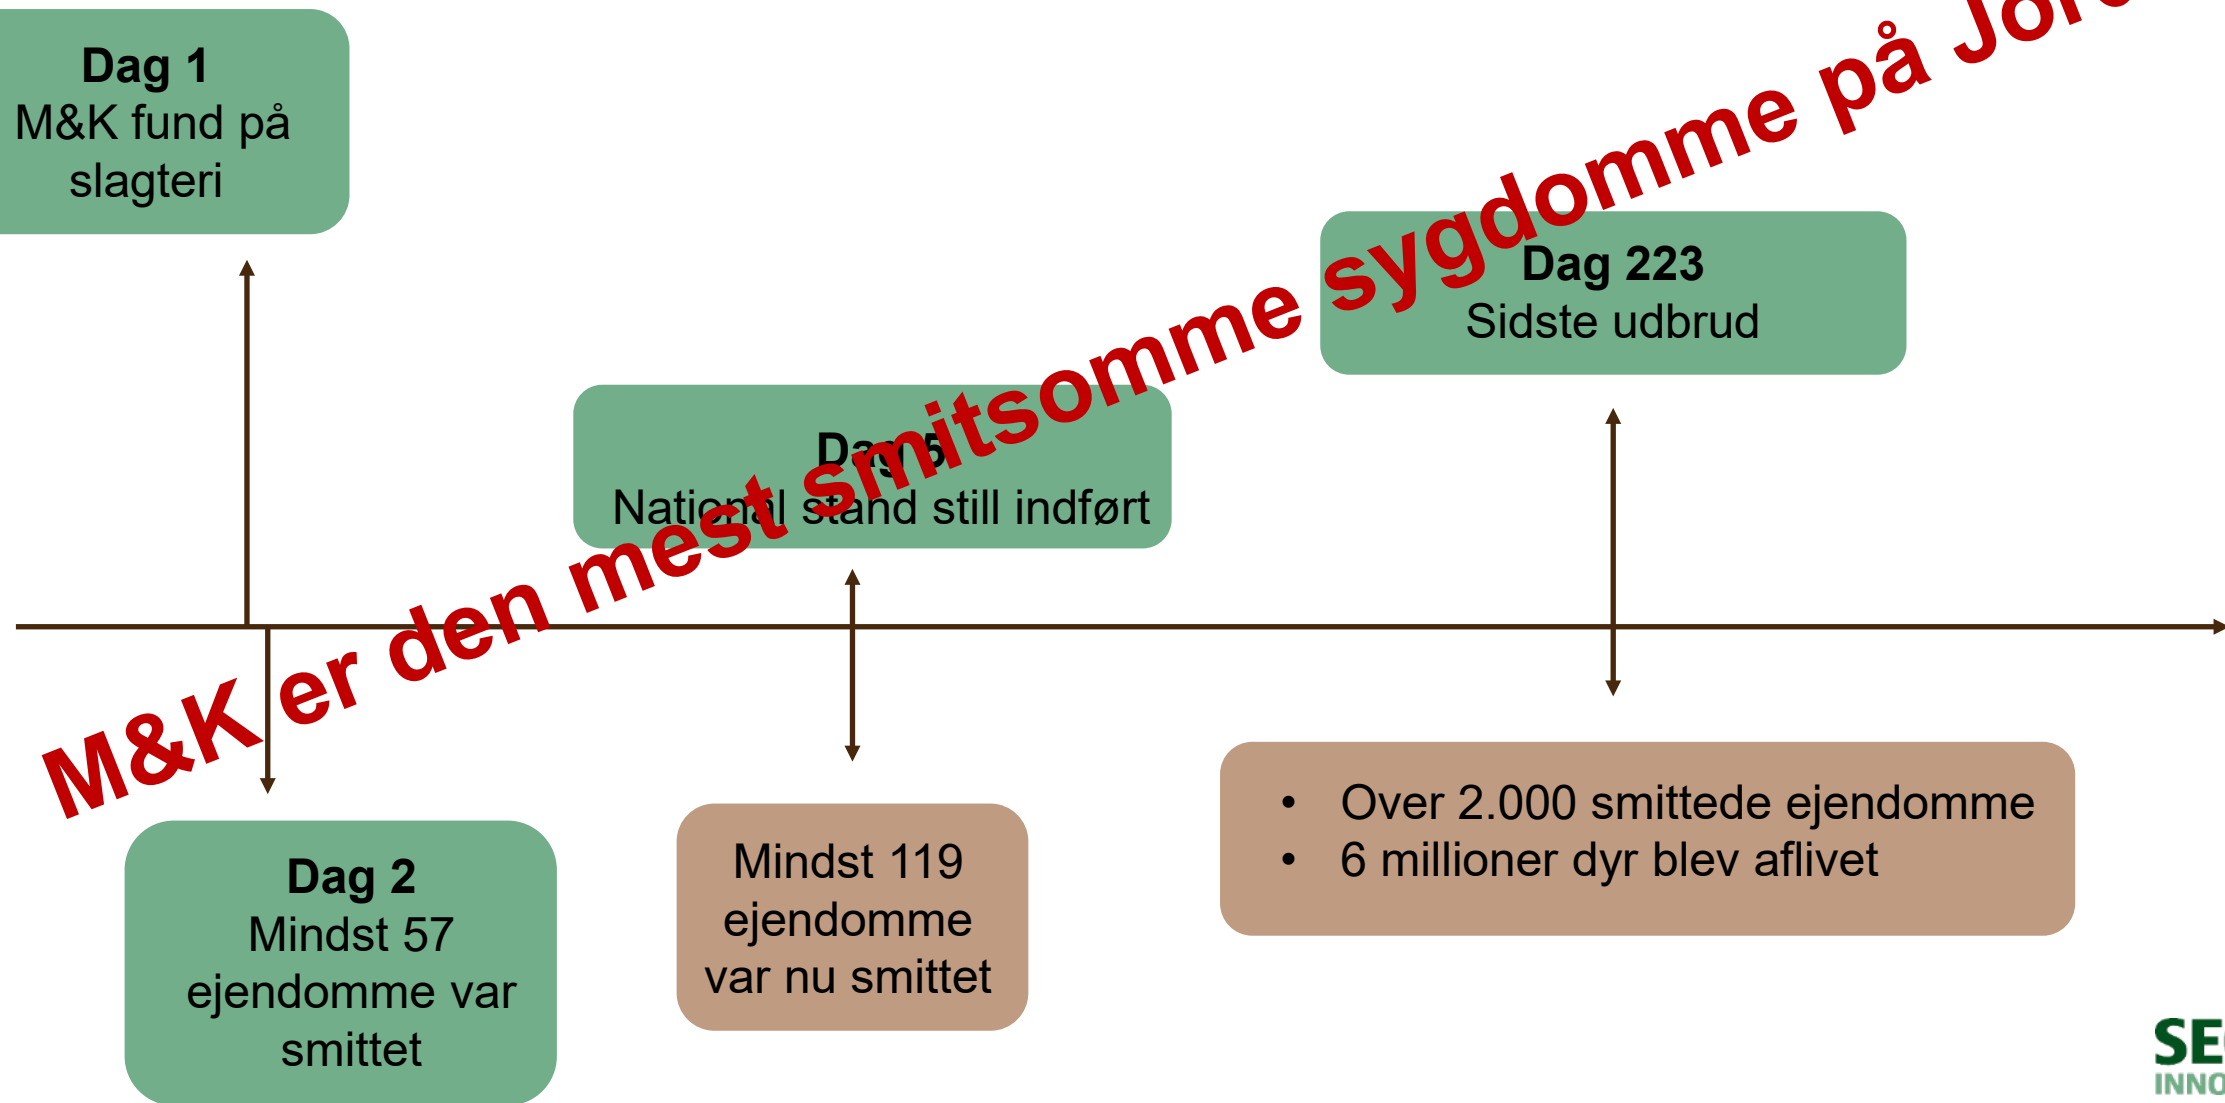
Dag 1
M&K fund på slagteri

Dag 223
Sidste udbrud

Dag 5
National stand still indført

M&K er den mest smitsomme sygdomme på Jor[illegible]

Dag 2
Mindst 57 ejendomme var smittet

Mindst 119 ejendomme var nu smittet

• Over 2.000 smittede ejendomme
• 6 millioner dyr blev aflivet

SE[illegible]
INNO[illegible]